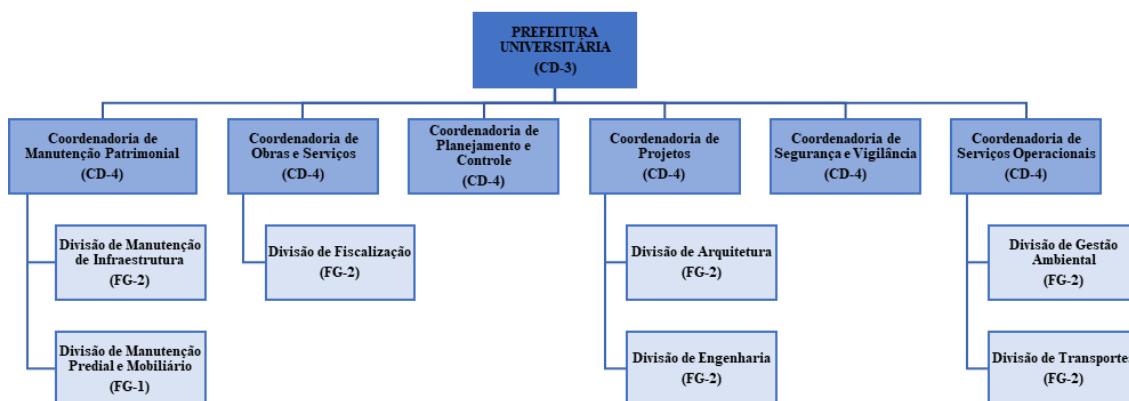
PREFEITURA UNIVERSITÁRIA
(CD-3)

Coordenadoria de Manutenção Patrimonial
(CD-4)

Divisão de Manutenção de Infraestrutura
(FG-2)

Divisão de Manutenção Predial e Mobiliário
(FG-1)

Coordenadoria de Obras e Serviços
(CD-4)

Divisão de Fiscalização
(FG-2)

Coordenadoria de Planejamento e Controle
(CD-4)

Coordenadoria de Projetos
(CD-4)

Divisão de Arquitetura
(FG-2)

Divisão de Engenharia
(FG-2)

Coordenadoria de Segurança e Vigilância
(CD-4)

Coordenadoria de Serviços Operacionais
(CD-4)

Divisão de Gestão Ambiental
(FG-2)

Divisão de Transportes
(FG-2)